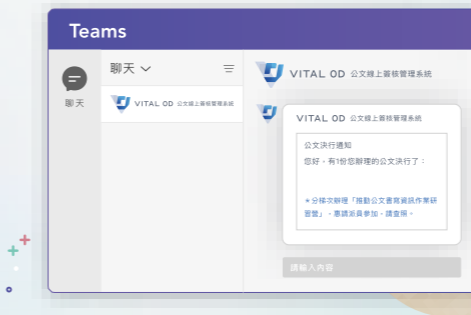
Teams

聊天

聊天

VITAL OD 公文線上簽核管理系統

VITAL OD 公文線上簽核管理系統

VITAL OD 公文線上簽核管理系統

公文決行通知

您好，有1份您辦理的公文決行了：

★分條次辦理「推動公文書寫資訊作業研習營」，惠請派員參加，請查照。

請輸入內容